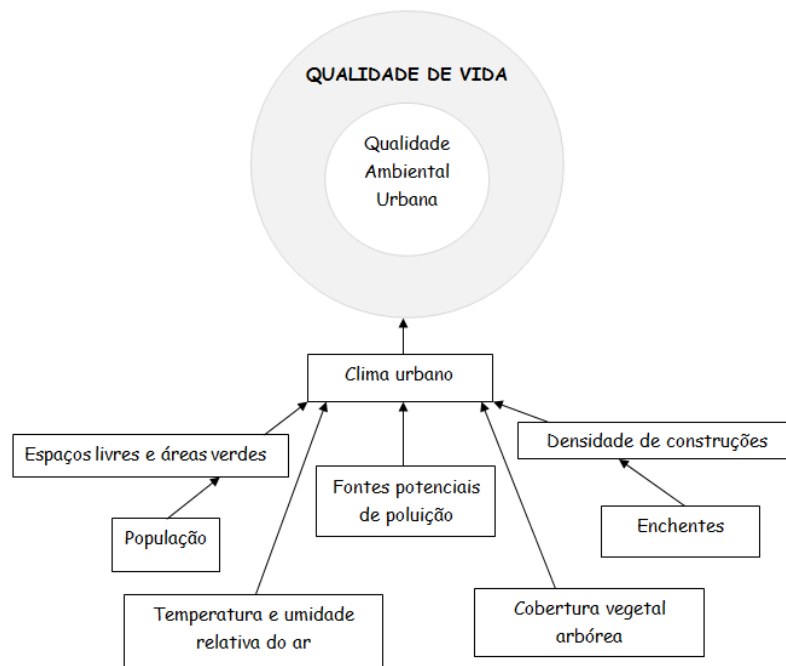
QUALIDADE DE VIDA

Qualidade Ambiental Urbana

Clima urbano

Espaços livres e áreas verdes

Densidade de construções

Fontes potenciais de poluição

População

Enchentes

Temperatura e umidade relativa do ar

Cobertura vegetal arbórea